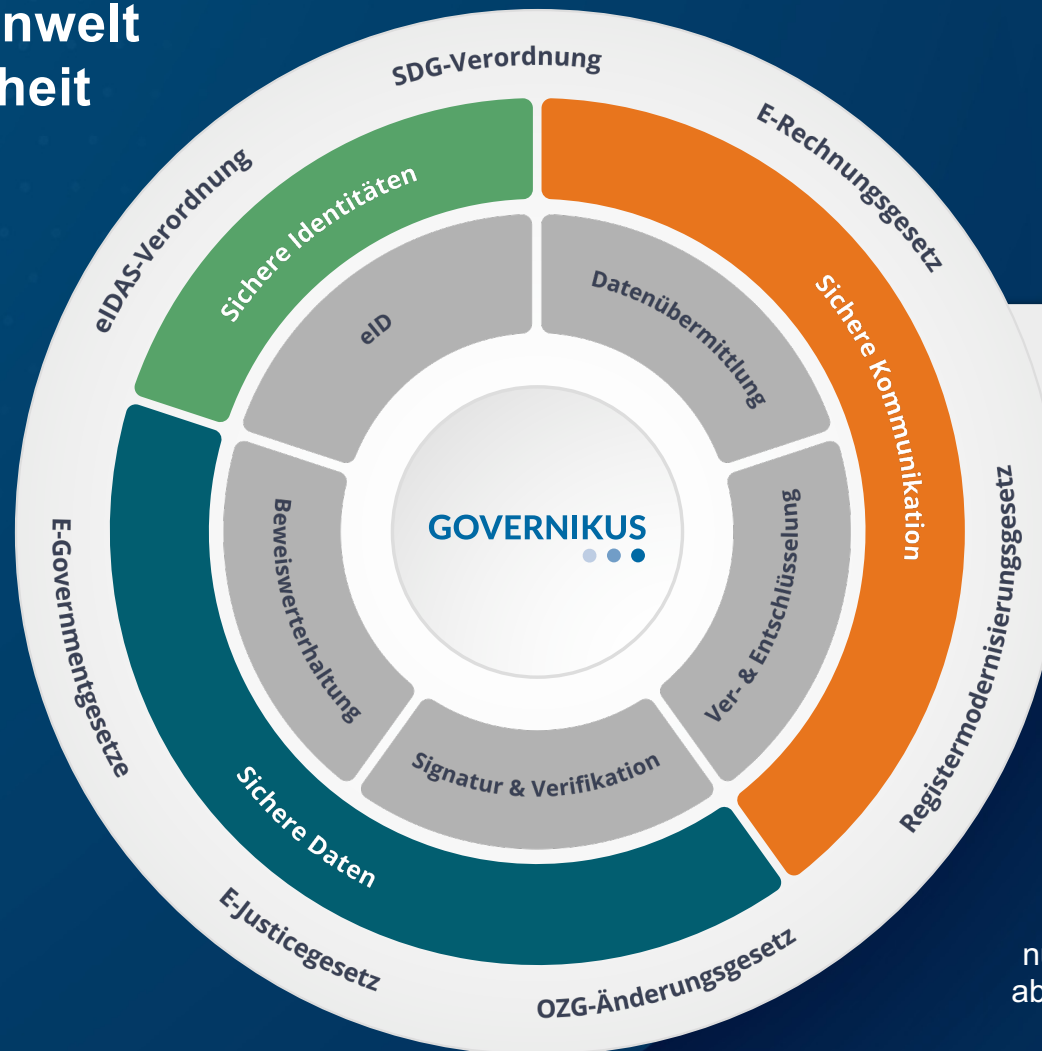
nwelt
heit

SDG-Verordnung
E-Rechnungsgesetz
Registermodernisierungsgesetz
OZG-Änderungsgesetz
E-Justicegesetz
E-Governmentgesetze
eIDAS-Verordnung

Sichere Identitäten
Sichere Kommunikation
Sichere Daten

eID
Datenübermittlung
Ver- & Entschlüsselung
Signatur & Verifikation
Beweiswerterhaltung

GOVERNIKUS

n
ab